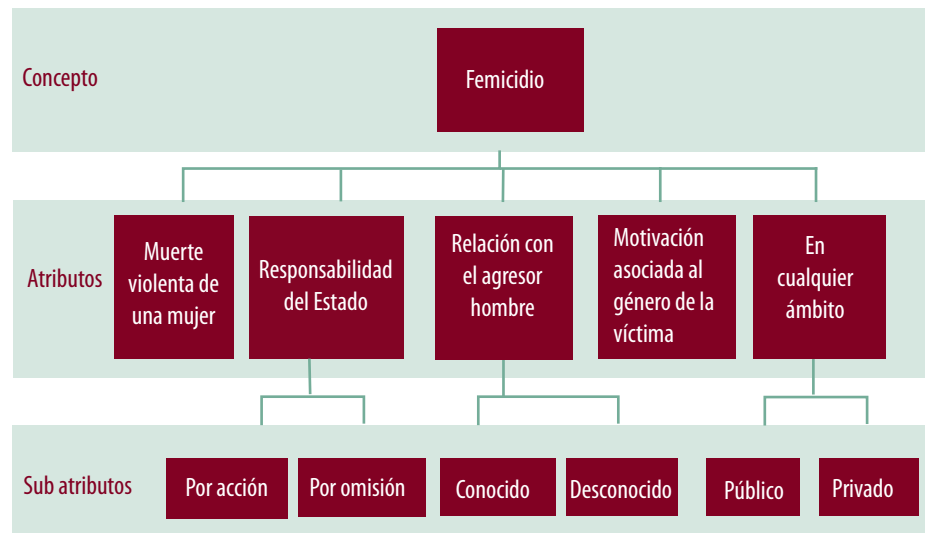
Concepto

Femicidio

Atributos

Muerte violenta de una mujer

Responsabilidad del Estado

Relación con el agresor hombre

Motivación asociada al género de la víctima

En cualquier ámbito

Sub atributos

Por acción

Por omisión

Conocido

Desconocido

Público

Privado